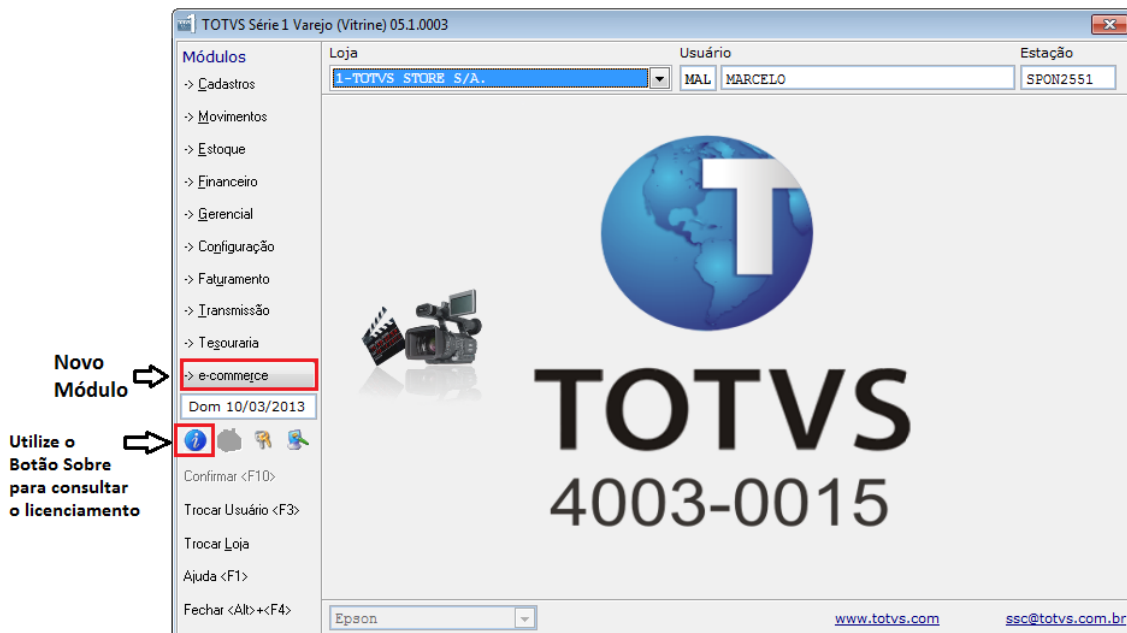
TOTVS Série 1 Varejo (Vitrine) 05.1.0003

Módulos
-> Cadastros
-> Movimentos
-> Estoque
-> Financeiro
-> Gerencial
-> Configuração
-> Faturamento
-> Transmissão
-> Tesouraria
-> e-commerce
Dom 10/03/2013

Novo Módulo

Utilize o Botão Sobre para consultar o licenciamento

Confirmar <F10>
Trocar Usuário <F3>
Trocar Loja
Ajuda <F1>
Fechar <Alt>+<F4>

Loja
1-TOTVS STORE S/A.
Usuário
MAL MARCELO
Estação
SPON2551

TOTVS
4003-0015

Epson
www.totvs.com
ssc@totvs.com.br